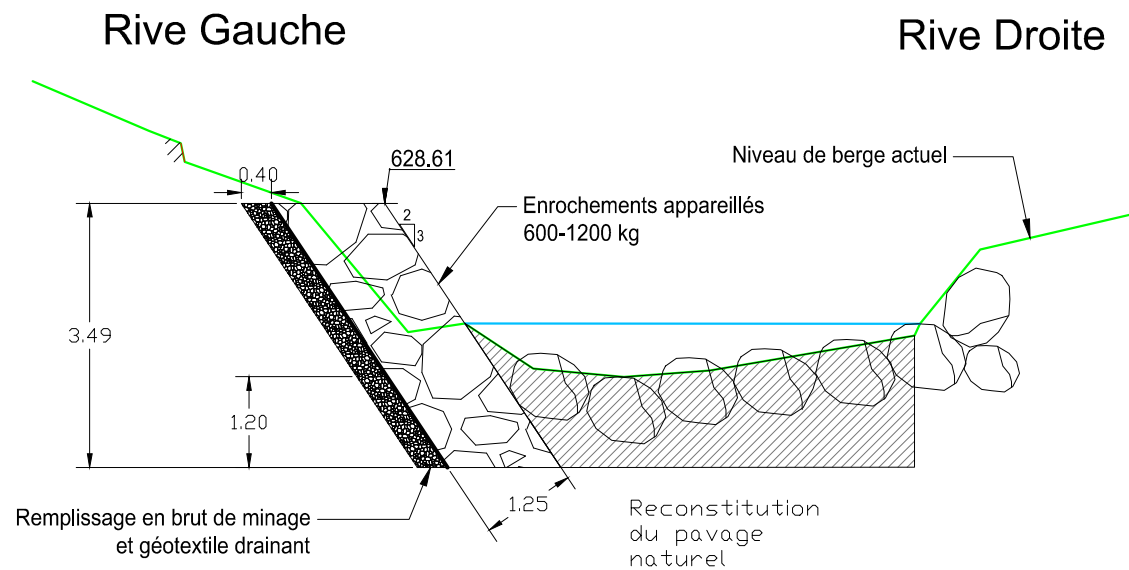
Rive Gauche

Rive Droite

Niveau de berge actuel

0.40

628.61

2

3

Enrochements appareillés 600-1200 kg

3.49

1.20

1.25

Remplissage en brut de minage et géotextile drainant

Reconstitution du pavage naturel